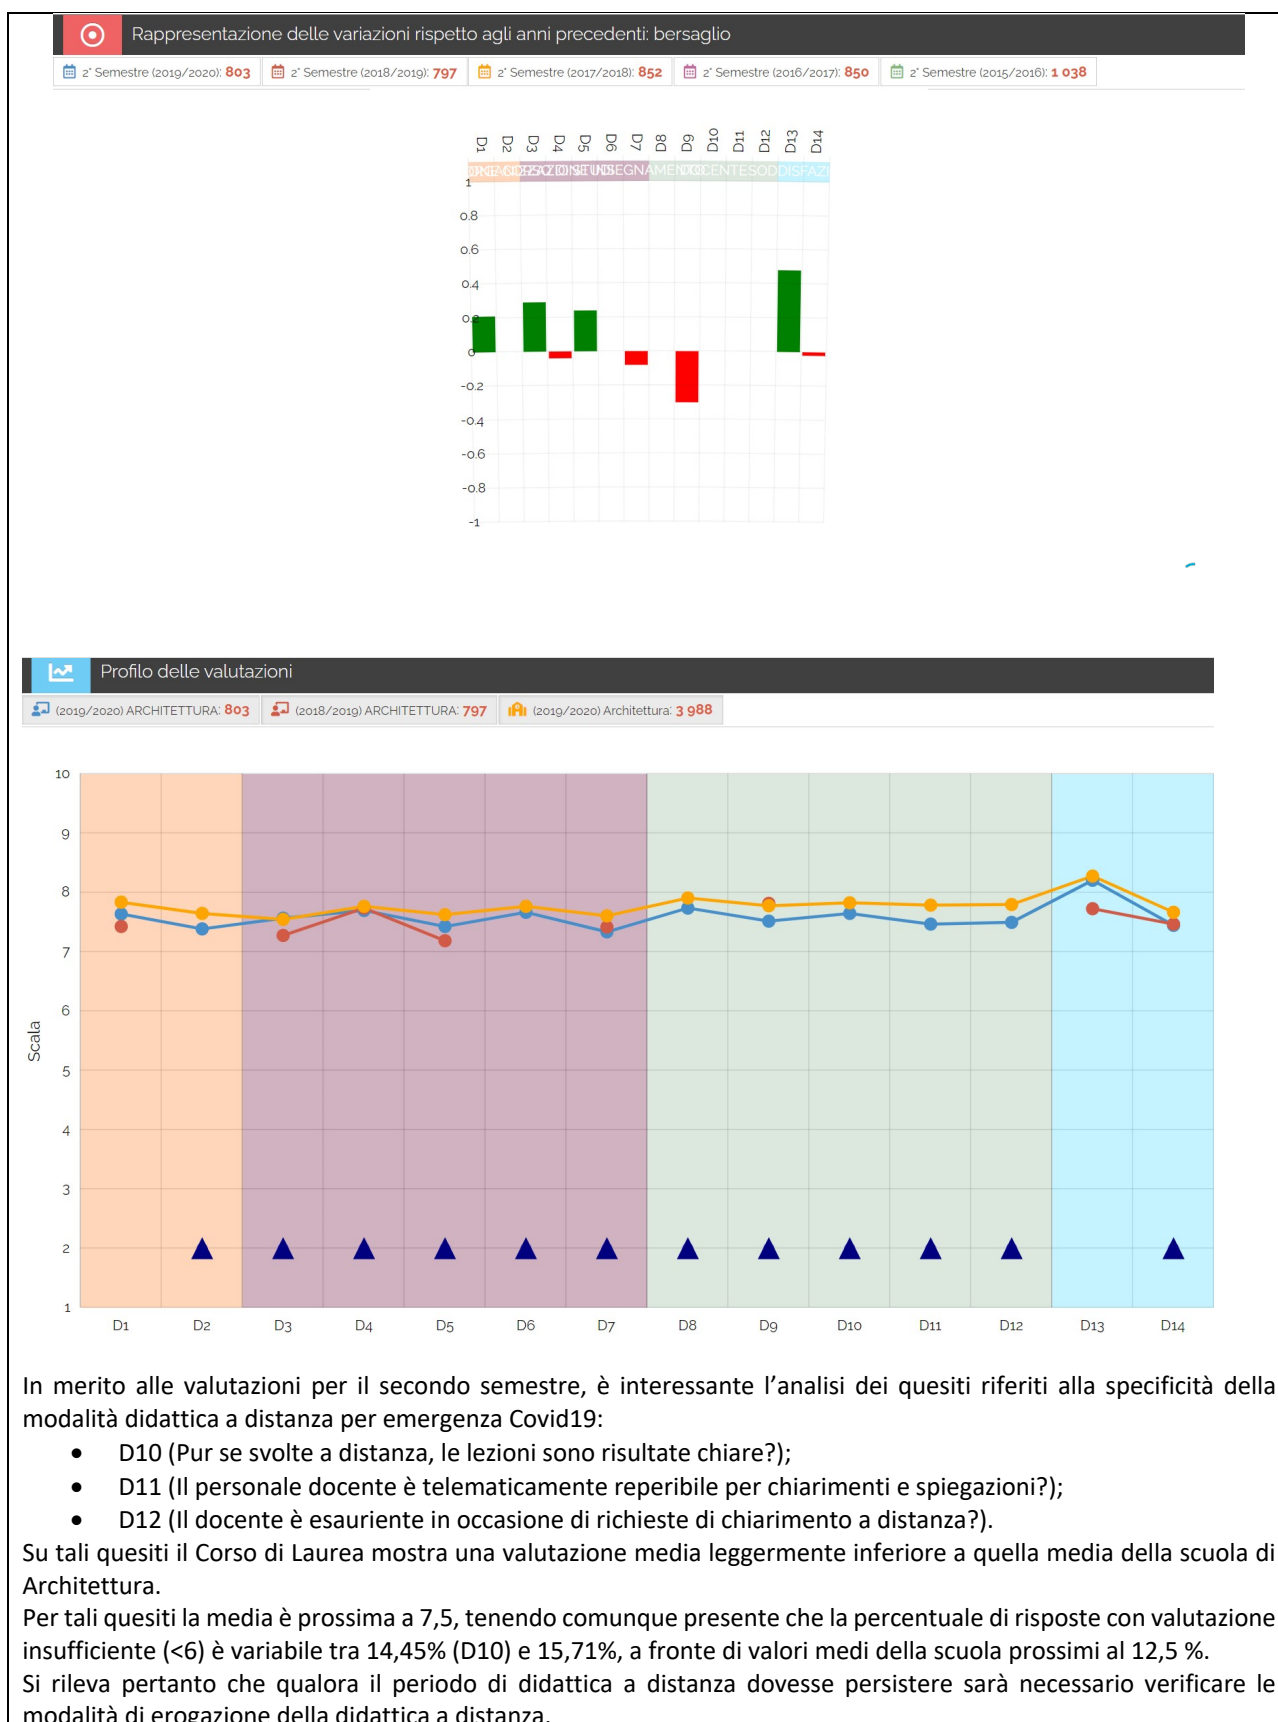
Rappresentazione delle variazioni rispetto agli anni precedenti: bersaglio

2° Semestre (2019/2020): 803 | 2° Semestre (2018/2019): 797 | 2° Semestre (2017/2018): 852 | 2° Semestre (2016/2017): 850 | 2° Semestre (2015/2016): 1 038

D1 D2 D3 D4 D5 D6 D7 D8 D9 D10 D11 D12 D13 D14

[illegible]

1
0.8
0.6
0.4
0.2
0
-0.2
-0.4
-0.6
-0.8
-1

Profilo delle valutazioni

(2019/2020) ARCHITETTURA: 803 | (2018/2019) ARCHITETTURA: 797 | (2019/2020) Architettura: 3 988

10
9
8
7
6
5
4
3
2
1

Scala

D1 D2 D3 D4 D5 D6 D7 D8 D9 D10 D11 D12 D13 D14

In merito alle valutazioni per il secondo semestre, è interessante l’analisi dei quesiti riferiti alla specificità della modalità didattica a distanza per emergenza Covid19:

- D10 (Pur se svolte a distanza, le lezioni sono risultate chiare?);
- D11 (Il personale docente è telematicamente reperibile per chiarimenti e spiegazioni?);
- D12 (Il docente è esauriente in occasione di richieste di chiarimento a distanza?).

Su tali quesiti il Corso di Laurea mostra una valutazione media leggermente inferiore a quella media della scuola di Architettura.
Per tali quesiti la media è prossima a 7,5, tenendo comunque presente che la percentuale di risposte con valutazione insufficiente (<6) è variabile tra 14,45% (D10) e 15,71%, a fronte di valori medi della scuola prossimi al 12,5 %.
Si rileva pertanto che qualora il periodo di didattica a distanza dovesse persistere sarà necessario verificare le modalità di erogazione della didattica a distanza.